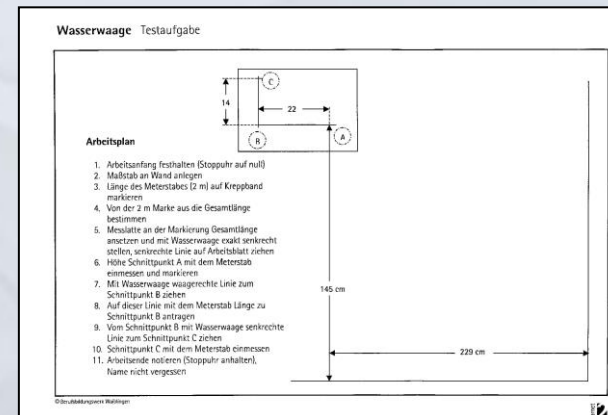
Wasserwaage Testaufgabe

C

14

22

B

A

Arbeitsplan

1. Arbeitsanfang festhalten (Stoppuhr auf null)
2. Maßstab an Wand anlegen
3. Länge des Meterstabes (2 m) auf Kreppband markieren
4. Von der 2 m Marke aus die Gesamtlänge bestimmen
5. Messlatte an der Markierung Gesamtlänge ansetzen und mit Wasserwaage exakt senkrecht stellen, senkrechte Linie auf Arbeitsblatt ziehen
6. Höhe Schnittpunkt A mit dem Meterstab einmessen und markieren
7. Mit Wasserwaage waagerechte Linie zum Schnittpunkt B ziehen
8. Auf dieser Linie mit dem Meterstab Länge zu Schnittpunkt B antragen
9. Vom Schnittpunkt B mit Wasserwaage senkrechte Linie zum Schnittpunkt C ziehen
10. Schnittpunkt C mit dem Meterstab einmessen
11. Arbeitsende notieren (Stoppuhr anhalten), Name nicht vergessen

145 cm

229 cm

© Berufsbildungswerk Waiblingen